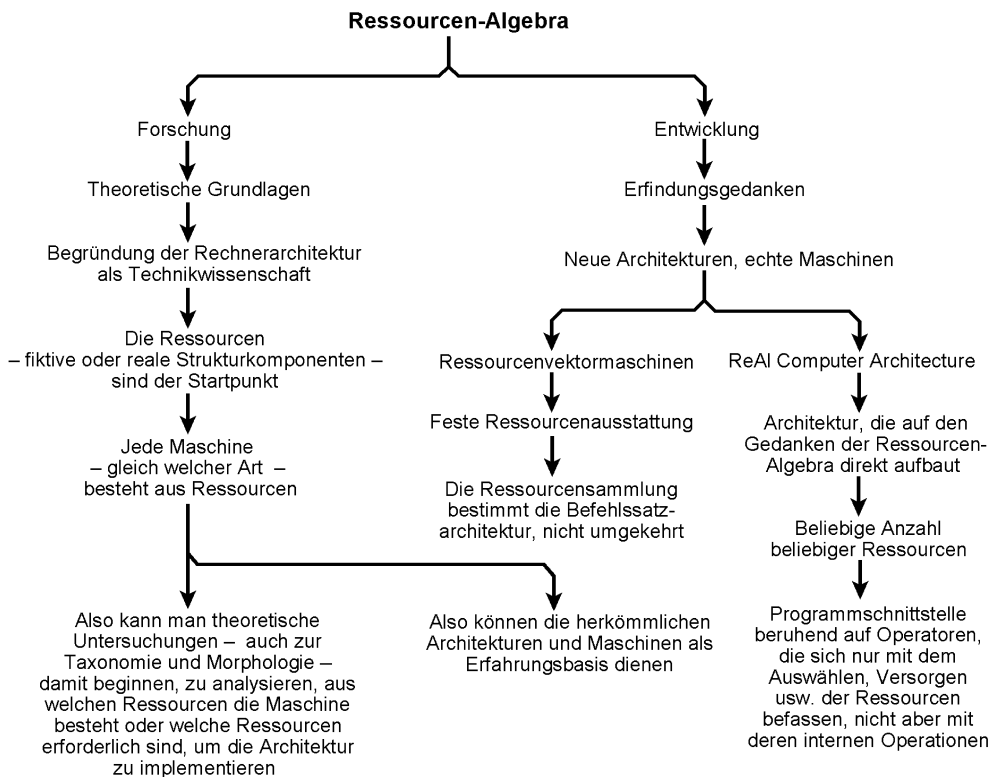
Ressourcen-Algebra

Forschung

Theoretische Grundlagen

Begründung der Rechnerarchitektur als Technikwissenschaft

Die Ressourcen – fiktive oder reale Strukturkomponenten – sind der Startpunkt

Jede Maschine – gleich welcher Art – besteht aus Ressourcen

Also kann man theoretische Untersuchungen – auch zur Taxonomie und Morphologie – damit beginnen, zu analysieren, aus welchen Ressourcen die Maschine besteht oder welche Ressourcen erforderlich sind, um die Architektur zu implementieren

Also können die herkömmlichen Architekturen und Maschinen als Erfahrungsbasis dienen

Entwicklung

Erfindungsgedanken

Neue Architekturen, echte Maschinen

Ressourcenvektormaschinen

Feste Ressourcenausstattung

Die Ressourcensammlung bestimmt die Befehlssatzarchitektur, nicht umgekehrt

ReAl Computer Architecture

Architektur, die auf den Gedanken der Ressourcen-Algebra direkt aufbaut

Beliebige Anzahl beliebiger Ressourcen

Programmschnittstelle beruhend auf Operatoren, die sich nur mit dem Auswählen, Versorgen usw. der Ressourcen befassen, nicht aber mit deren internen Operationen